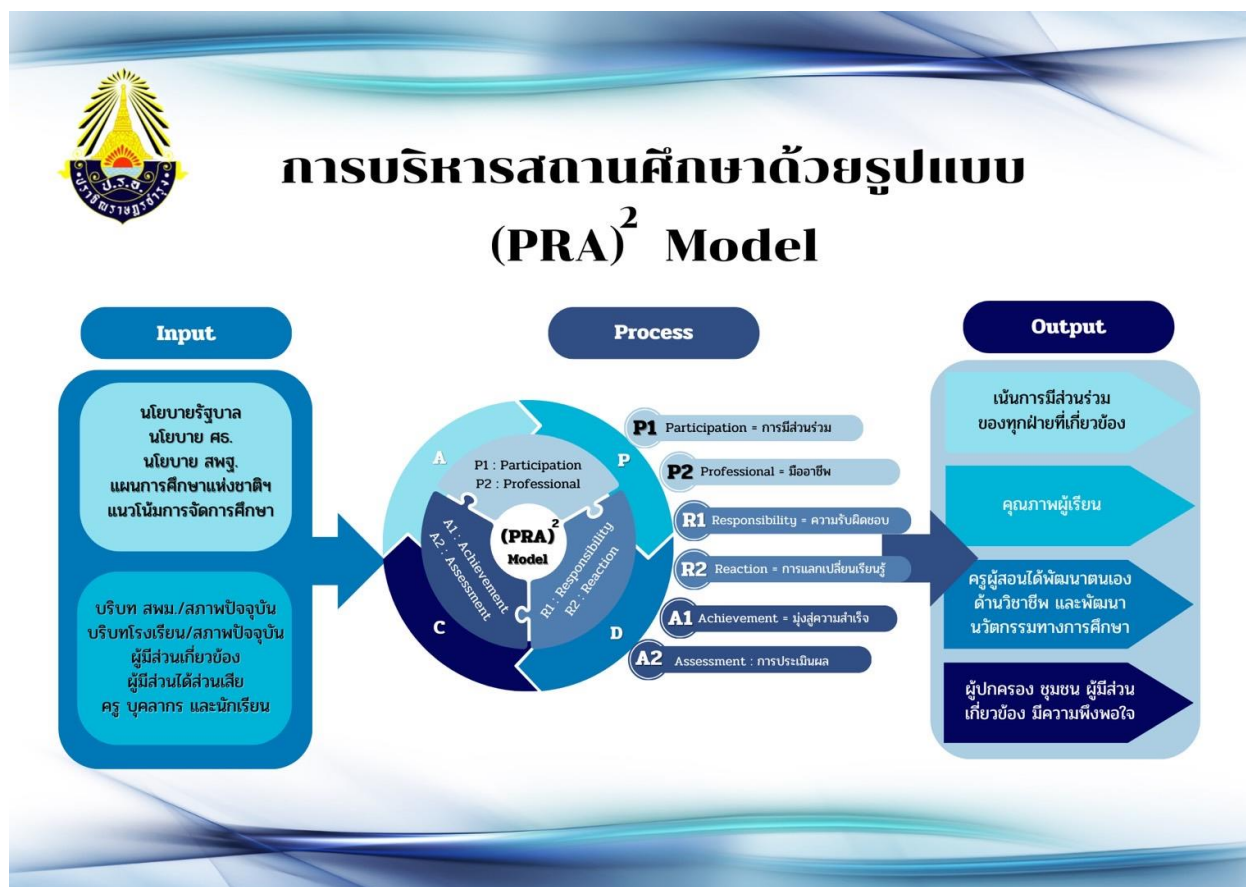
ป.ร.จ.
ปรินส์รอยแยลส์วิทยาลัย

การบริหารสถานศึกษาด้วยรูปแบบ
$(PRA)^2$ Model

Input

นโยบายรัฐบาล
นโยบาย ศธ.
นโยบาย สพฐ.
แผนการศึกษาแห่งชาติฯ
แนวโน้มการจัดการศึกษา

บริบท สพม./สภาพปัจจุบัน
บริบทโรงเรียน/สภาพปัจจุบัน
ผู้มีส่วนเกี่ยวข้อง
ผู้มีส่วนได้ส่วนเสีย
ครู บุคลากร และนักเรียน

Process

A
P
C
D
P1 : Participation
P2 : Professional
$(PRA)^2$
Model
A1 : Achievement
A2 : Assessment
R1 : Responsibility
R2 : Reaction

P1 Participation = การมีส่วนร่วม
P2 Professional = มืออาชีพ
R1 Responsibility = ความรับผิดชอบ
R2 Reaction = การแลกเปลี่ยนเรียนรู้
A1 Achievement = มุ่งสู่ความสำเร็จ
A2 Assessment : การประเมินผล

Output

เน้นการมีส่วนร่วม
ของทุกฝ่ายที่เกี่ยวข้อง

คุณภาพผู้เรียน

ครูผู้สอนได้พัฒนาตนเอง
ด้านวิชาชีพ และพัฒนา
นวัตกรรมทางการศึกษา

ผู้ปกครอง ชุมชน ผู้มีส่วน
เกี่ยวข้อง มีความพึงพอใจ